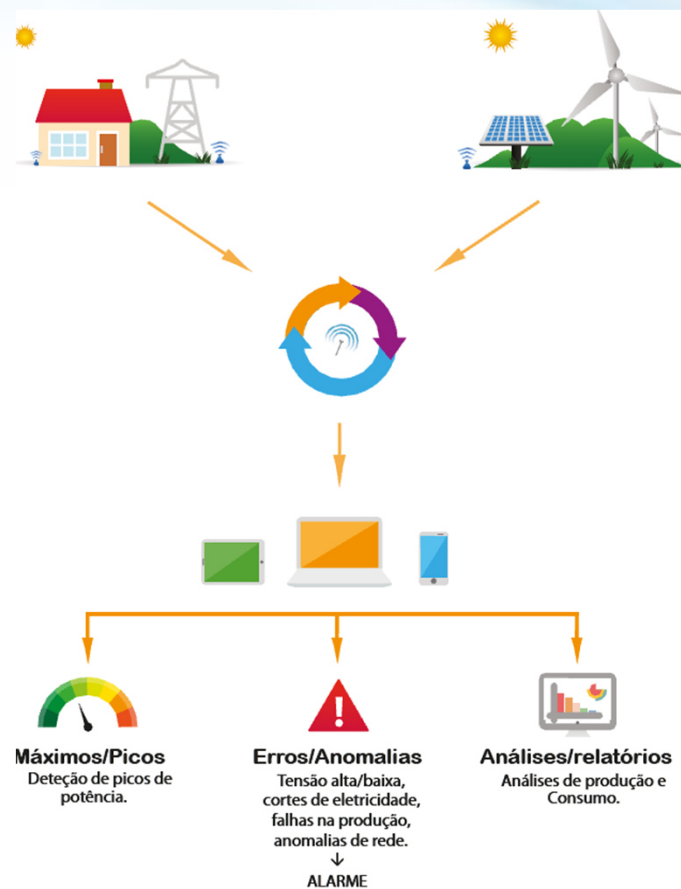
Máximos/Picos
Deteção de picos de potência.

Erros/Anomalias
Tensão alta/baixa, cortes de eletricidade, falhas na produção, anomalias de rede.
↓
ALARME

Análises/relatórios
Análises de produção e Consumo.